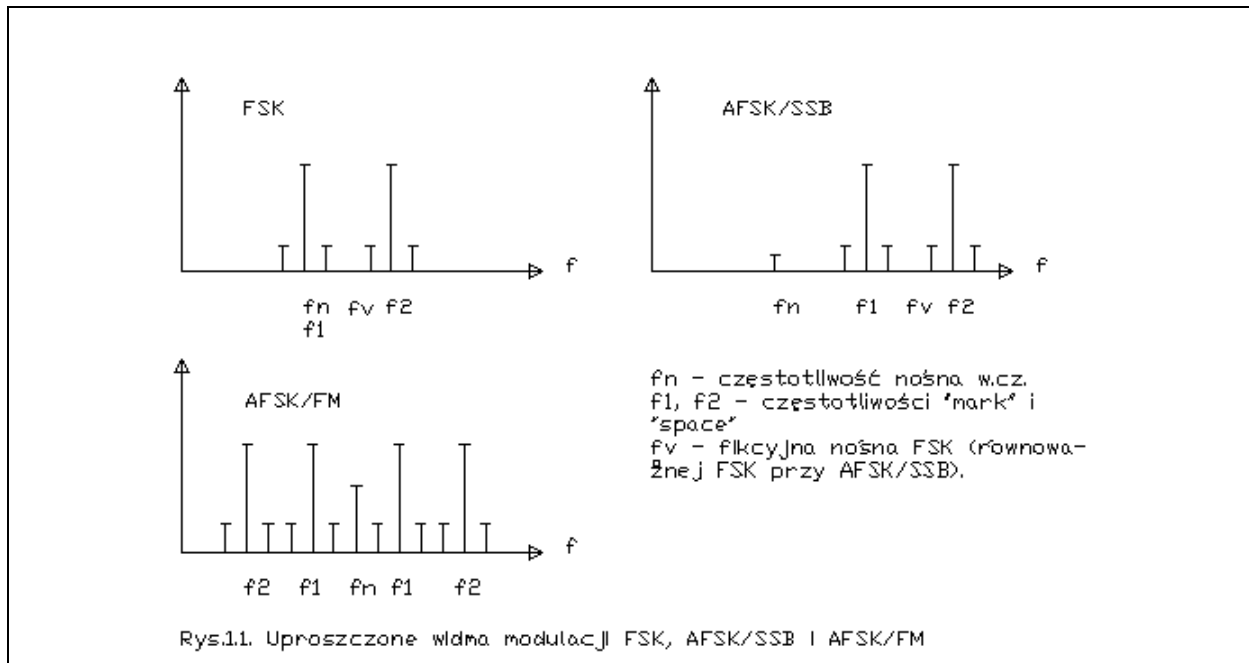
FSK

f

fn fv f2
f1

AFSK/SSB

f

fn f1 fv f2

AFSK/FM

f

f2 f1 fn f1 f2

fn - częstotliwość nośna w.cz.
f1, f2 - częstotliwości "mark" i "space"
fv - fikcyjna nośna FSK (równoważnej FSK przy AFSK/SSB).

Rys.1.1. Uproszczone widma modulacji FSK, AFSK/SSB i AFSK/FM